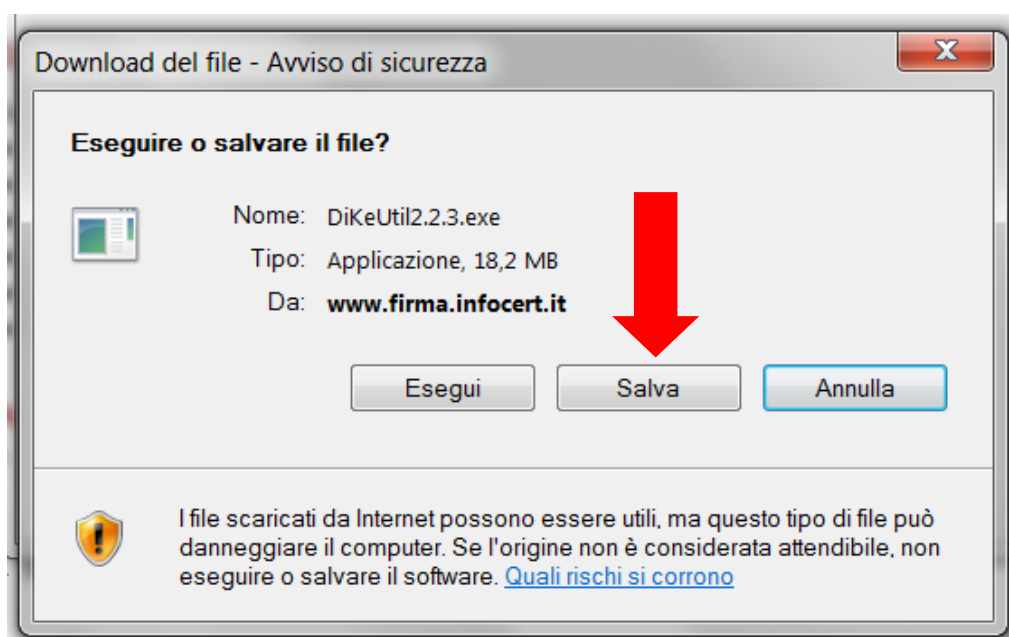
Download del file - Avviso di sicurezza

X

Eseguire o salvare il file?

Nome: DiKeUtil2.2.3.exe

Tipo: Applicazione, 18,2 MB

Da: www.firma.infocert.it

Esegui

Salva

Annulla

I file scaricati da Internet possono essere utili, ma questo tipo di file può danneggiare il computer. Se l'origine non è considerata attendibile, non eseguire o salvare il software. Quali rischi si corrono